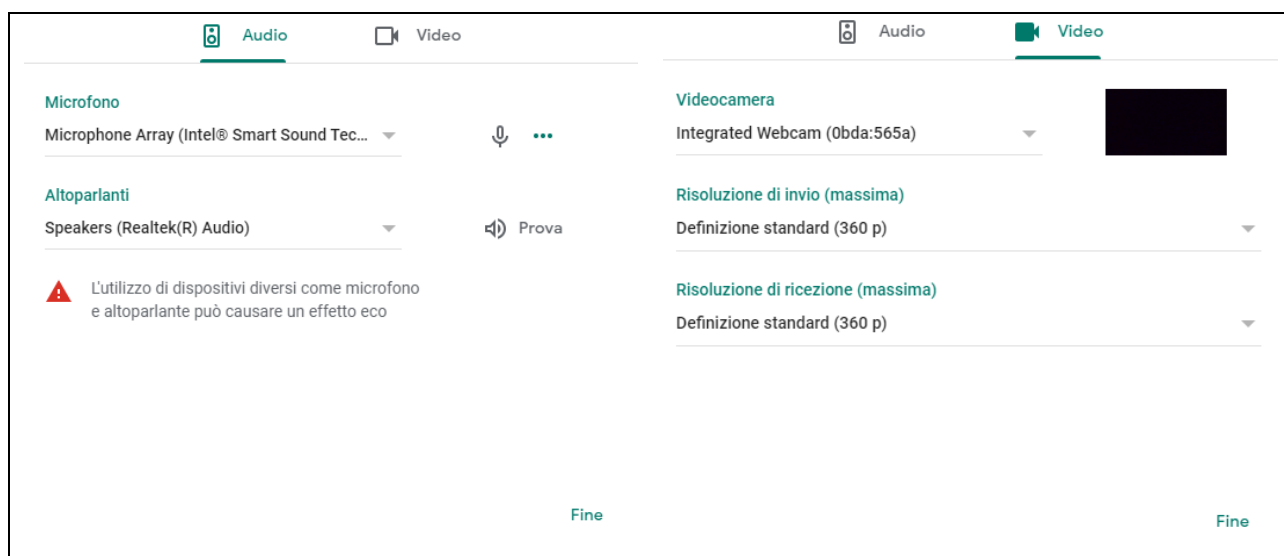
Audio Video

Microfono
Microphone Array (Intel® Smart Sound Tec...

Altoparlanti
Speakers (Realtek(R) Audio)

Prova

L'utilizzo di dispositivi diversi come microfono e altoparlante può causare un effetto eco

Fine

Audio Video

Videocamera
Integrated Webcam (0bda:565a)

Risoluzione di invio (massima)
Definizione standard (360 p)

Risoluzione di ricezione (massima)
Definizione standard (360 p)

Fine